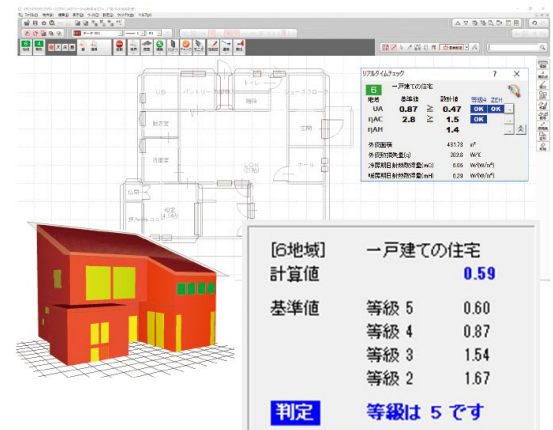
リアルタイムチェック

6 一戸建ての住宅

地域 基準値 設計値 等級4 ZEH
UA 0.87 ≧ 0.47 OK OK
ηAC 2.8 ≧ 1.5 OK
ηAH 1.4

外皮面積 431.78 ㎡
外皮熱損失量(q) 203.6 W/K
冷房期日射熱取得量(mC) 6.06 W/(W/㎡)
暖房期日射熱取得量(mH) 6.29 W/(W/㎡)

[6地域] 一戸建ての住宅
計算値 0.59
基準値 等級 5 0.60
等級 4 0.87
等級 3 1.54
等級 2 1.67
判定 等級は 5 です